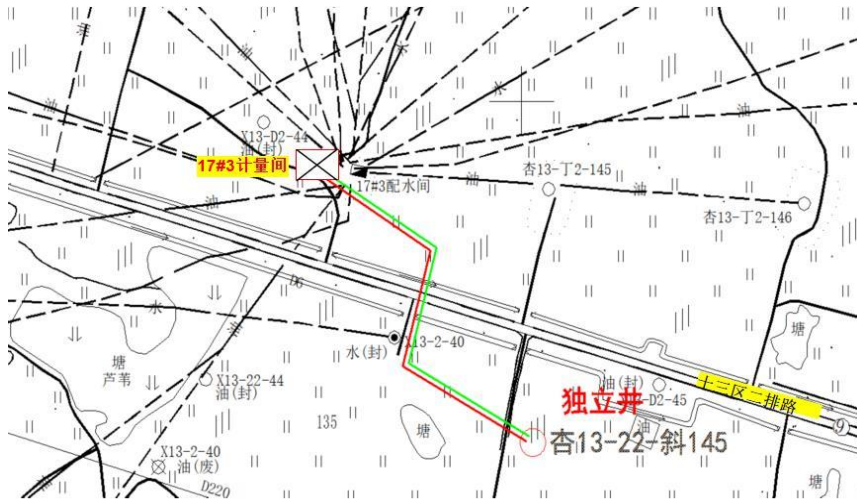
非
油
X13-D2-44
油(封)
17#3计量间
17#3配水间
杏13-丁2-145
油
油
杏13-丁2-146
油
水
塘
芦苇
X13-22-44
油(封)
水(封)
X13-2-40
135
塘
独立井
油(封)
D2-45
十三区二排路
杏13-22-斜145
X13-2-40
油(废)
D220
塘
塘
9